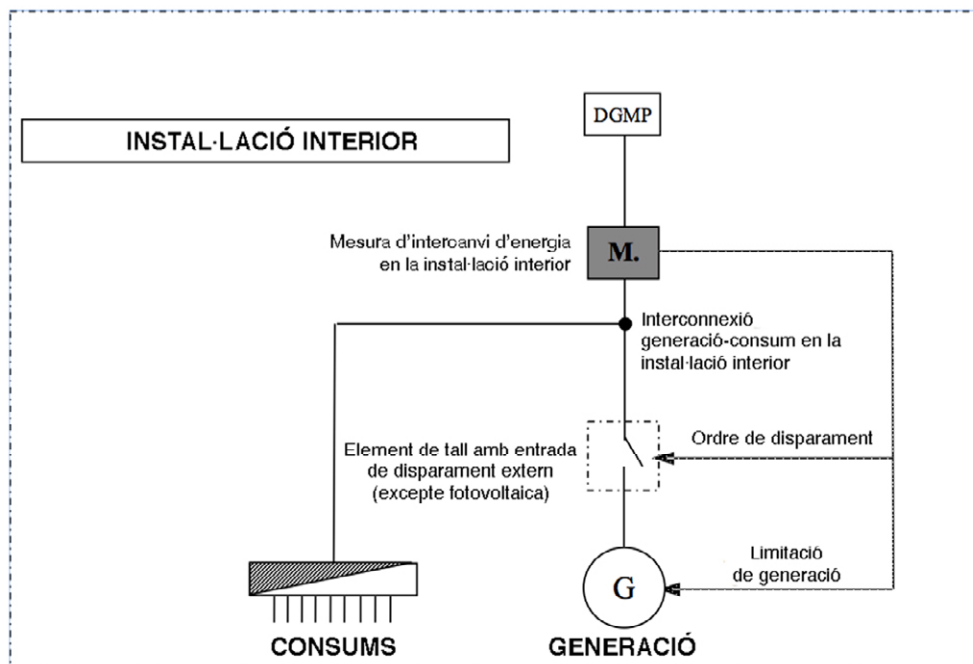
INSTAL·LACIÓ INTERIOR

DGMP

Mesura d'intercanvi d'energia en la instal·lació interior

M.

Interconnexió generació-consum en la instal·lació interior

Element de tall amb entrada de disparament extern (excepte fotovoltaica)

Ordre de disparament

Limitació de generació

G

CONSUMS

GENERACIÓ